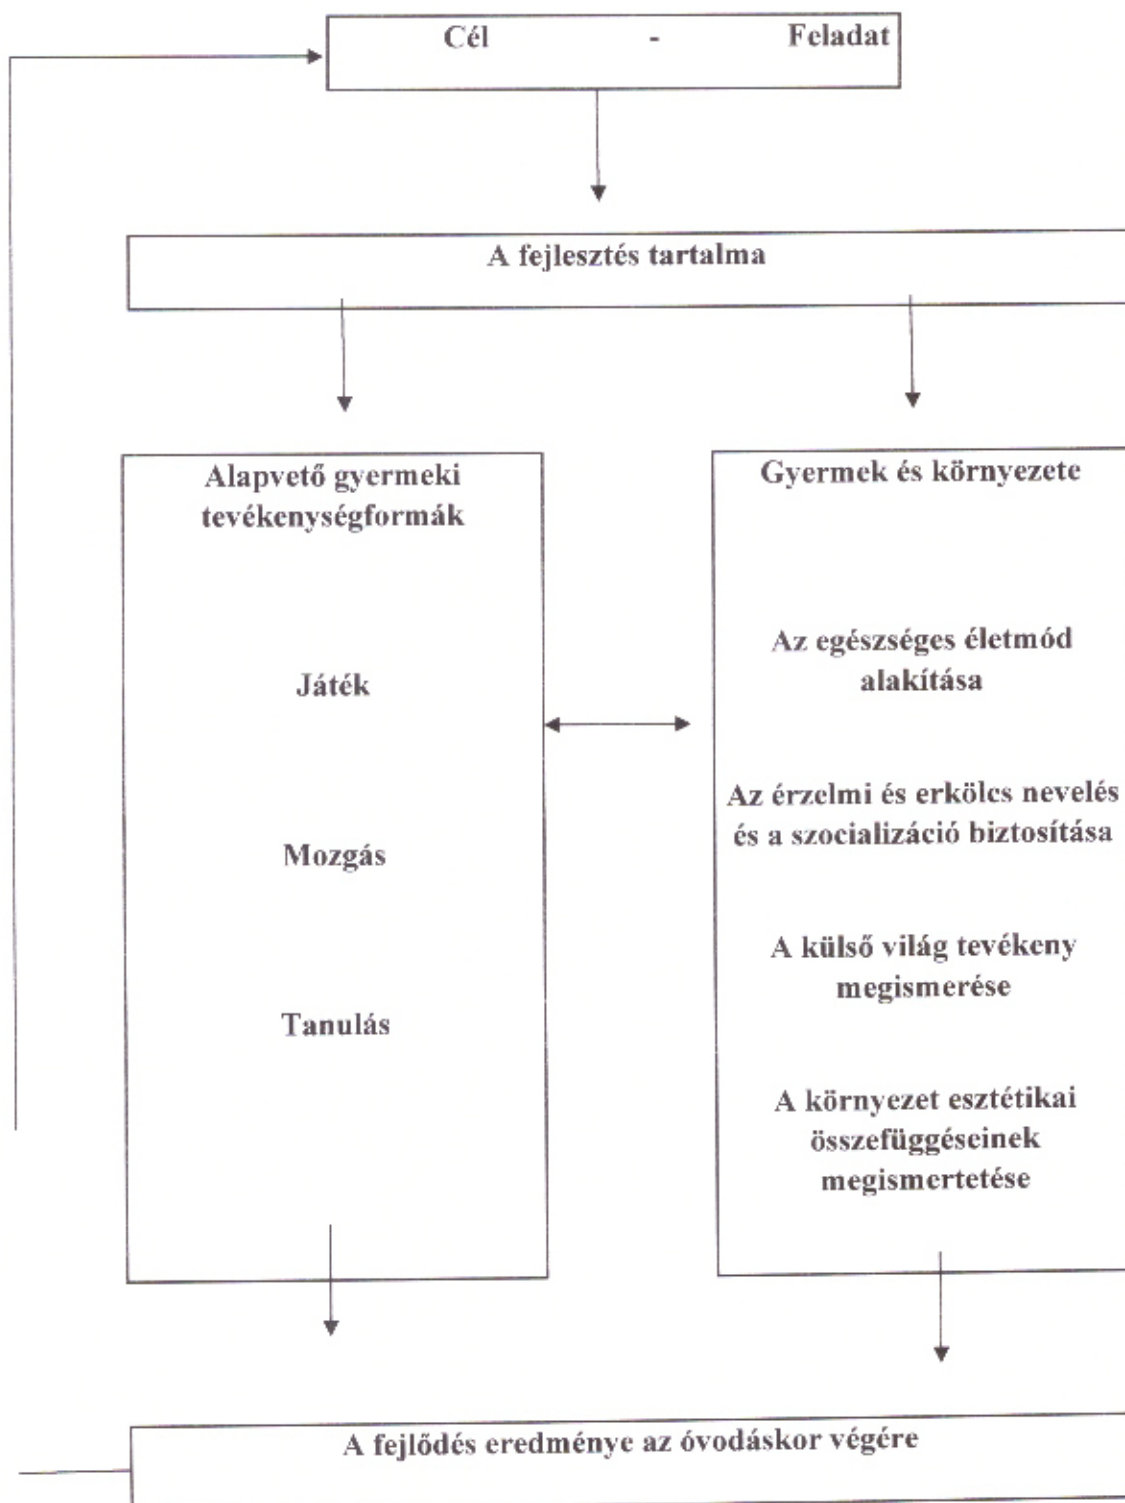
Cél - Feladat

A fejlesztés tartalma

Alapvető gyermeki tevékenységformák

Játék

Mozgás

Tanulás

Gyermek és környezete

Az egészséges életmód alakítása

Az érzelmi és erkölcs nevelés és a szocializáció biztosítása

A külső világ tevékeny megismerése

A környezet esztétikai összefüggéseinek megismertetése

A fejlődés eredménye az óvodáskor végére